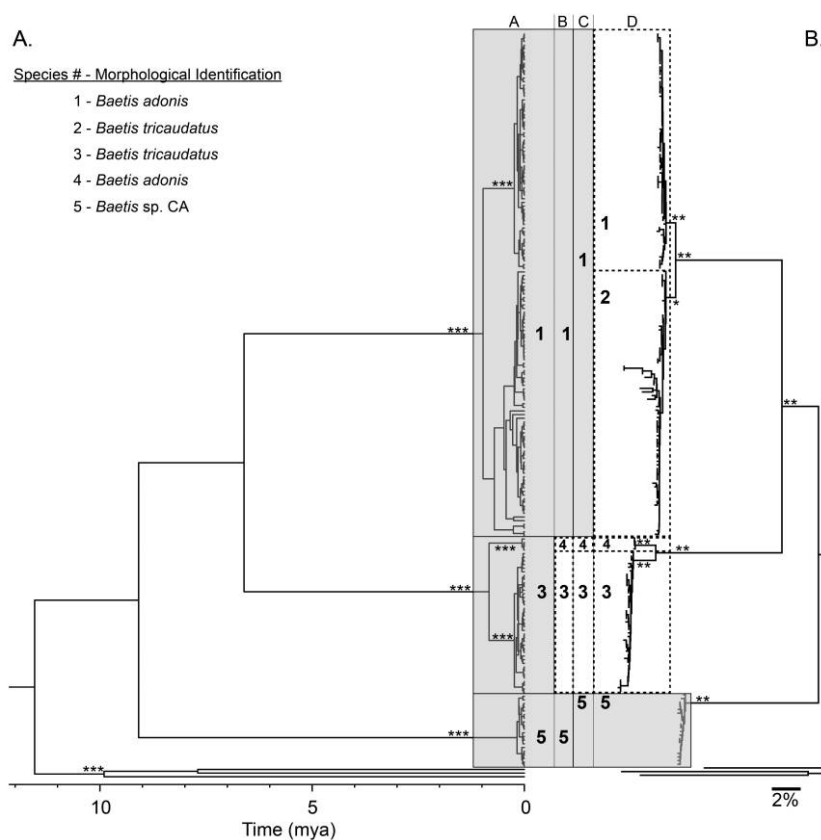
A.

Species # - Morphological Identification

1 - *Baetis adonis*

2 - *Baetis tricaudatus*

3 - *Baetis tricaudatus*

4 - *Baetis adonis*

5 - *Baetis* sp. CA

A B C D

B.

\*\*\*

\*\*\*

\*\*\*

\*\*\*

\*\*\*

\*\*\*

\*\*\*

1 1 1 1 2

4 4 4

3 3 3 3

5 5 5 5

\*\*

\*\*

\*

\*\*

\*\*

\*\*

\*\*

\*\*

10 5 0

Time (mya)

2%